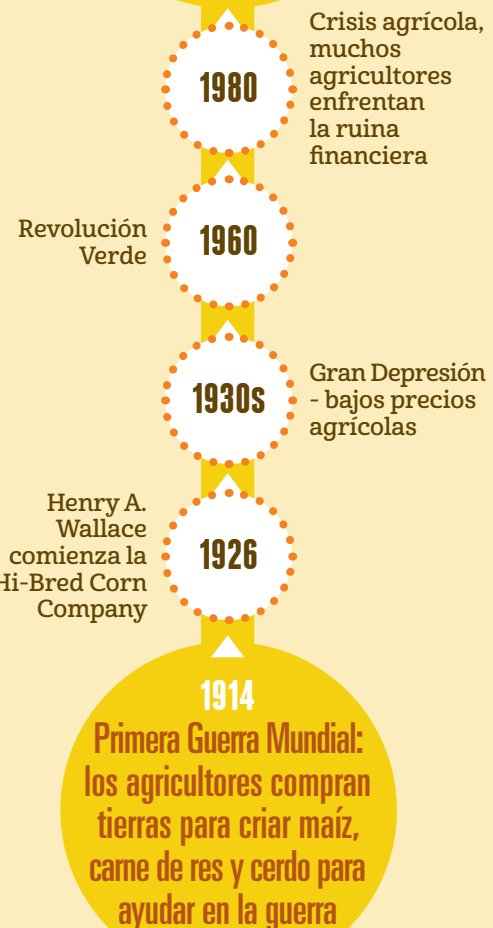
1980

Crisis agrícola, muchos agricultores enfrentan la ruina financiera

Revolución Verde

1960

1930s

Gran Depresión - bajos precios agrícolas

Henry A. Wallace comienza la Hi-Bred Corn Company

1926

1914

Primera Guerra Mundial: los agricultores compran tierras para criar maíz, carne de res y cerdo para ayudar en la guerra